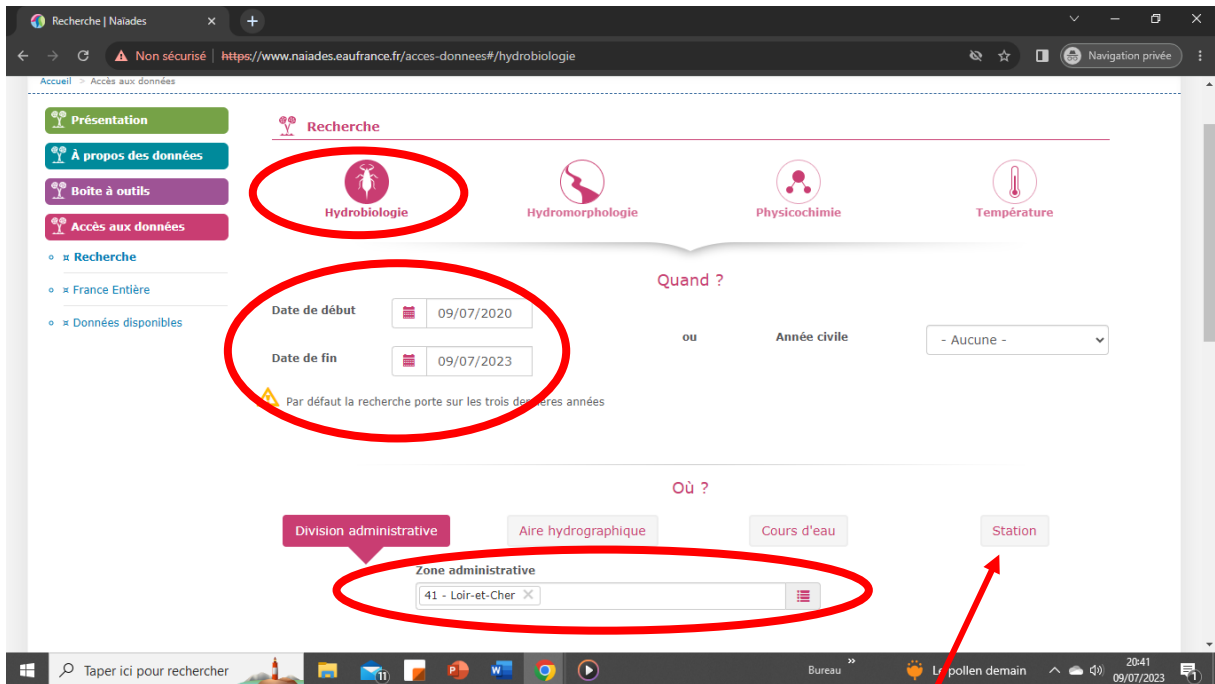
Recherche | Naïades

Non sécurisé | https://www.naiades.eaufrance.fr/acces-donnees#/hydrobiologie

Navigation privée

Accueil > Accès aux données

Présentation
À propos des données
Boîte à outils
Accès aux données
¤ Recherche
¤ France Entière
¤ Données disponibles

Recherche

Hydrobiologie
Hydromorphologie
Physicochimie
Température

Quand ?

Date de début 09/07/2020
Date de fin 09/07/2023

ou

Année civile - Aucune -

Par défaut la recherche porte sur les trois de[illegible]ères années

Où ?

Division administrative
Aire hydrographique
Cours d'eau
Station

Zone administrative
41 - Loir-et-Cher

Taper ici pour rechercher
Bureau
Le pollen demain
20:41
09/07/2023